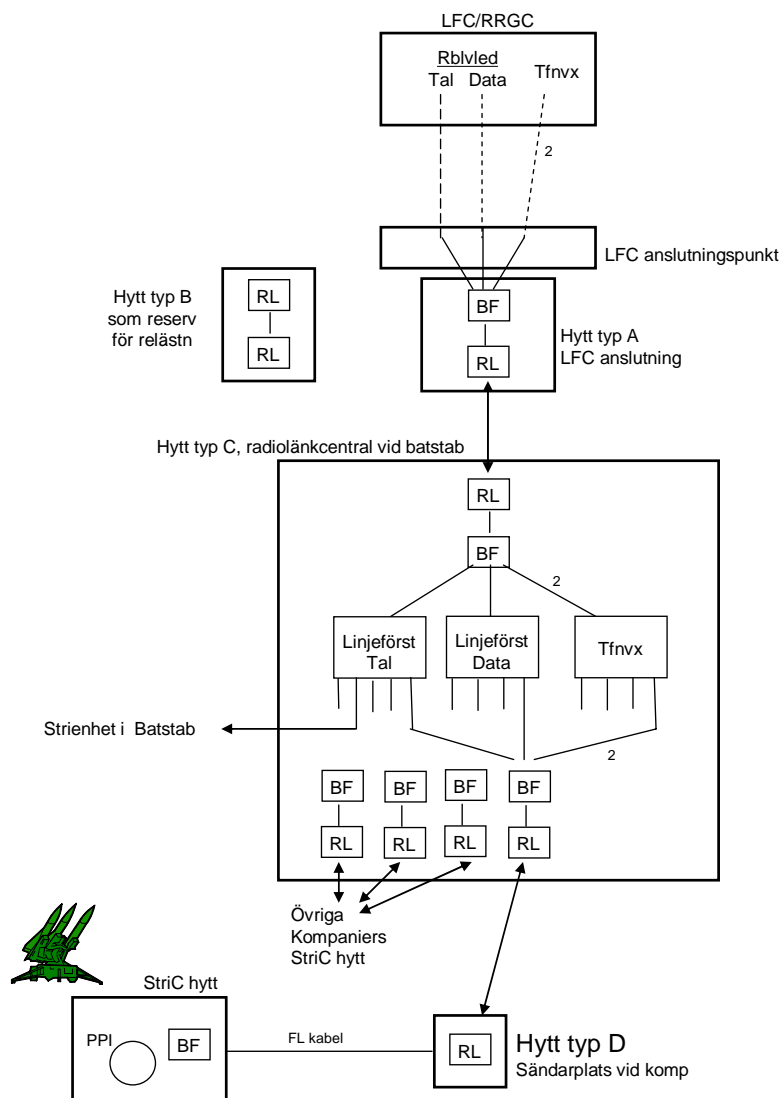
LFC/RRGC

Rblvled
Tal Data Tfnvx

2

LFC anslutningspunkt

Hytt typ B
som reserv
för relästn

RL

RL

BF

RL

Hytt typ A
LFC anslutning

Hytt typ C, radiolänkcentral vid batstab

RL

BF

2

Linjeförst
Tal

Linjeförst
Data

Tfnvx

Strienhet i Batstab

2

BF BF BF BF

RL RL RL RL

Övriga
Kompaniers
StriC hytt

StriC hytt

PPI

BF

FL kabel

RL

Hytt typ D
Sändarplats vid komp